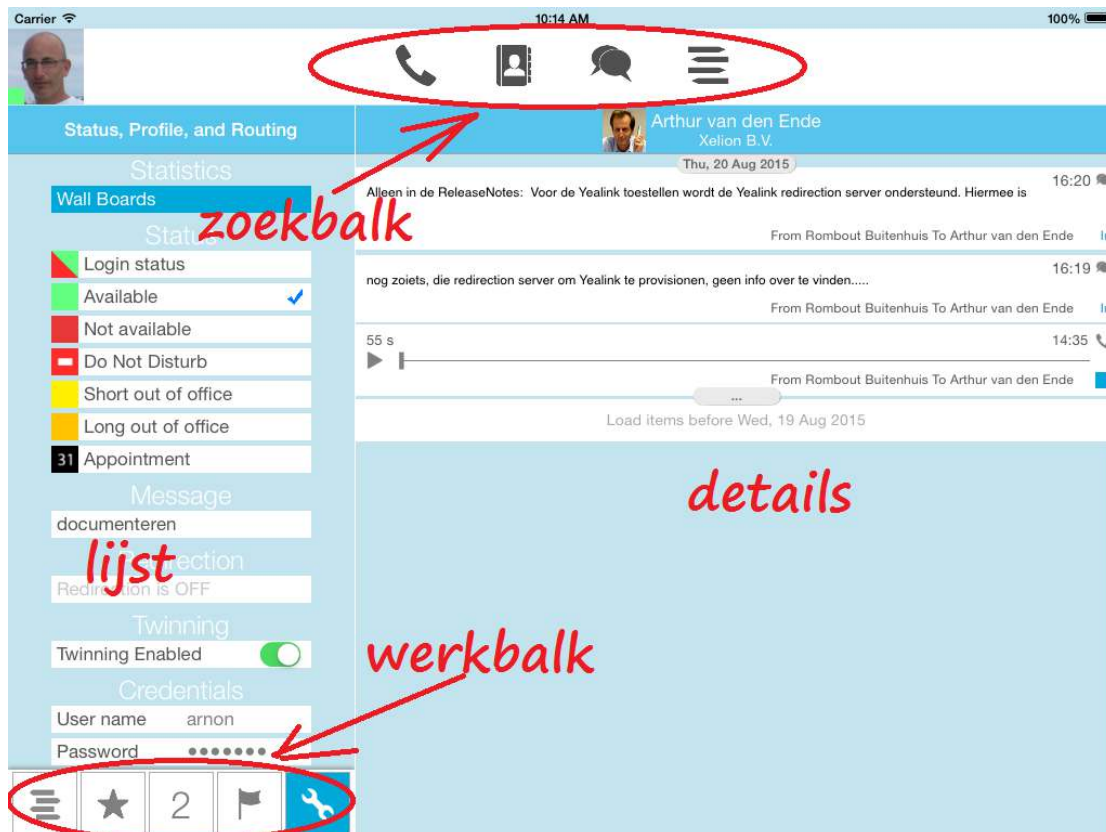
Carrier 10:14 AM 100%

Status, Profile, and Routing

Arthur van den Ende
Xelion B.V.

Statistics

Wall Boards

zoekbalk

Status

Login status

Available

Not available

Do Not Disturb

Short out of office

Long out of office

31 Appointment

Message

documenteren

lijst

Redirection

Redirection is OFF

Twinning

Twinning Enabled

Credentials

User name arnon

Password •••••••

2

Thu, 20 Aug 2015

Alleen in de ReleaseNotes: Voor de Yealink toestellen wordt de Yealink redirection server ondersteund. Hiermee is

16:20

From Rombout Buitenhuis To Arthur van den Ende

nog zoiets, die redirection server om Yealink te provisionen, geen info over te vinden.....

16:19

From Rombout Buitenhuis To Arthur van den Ende

55 s

14:35

From Rombout Buitenhuis To Arthur van den Ende

...

Load items before Wed, 19 Aug 2015

details

werkbalk